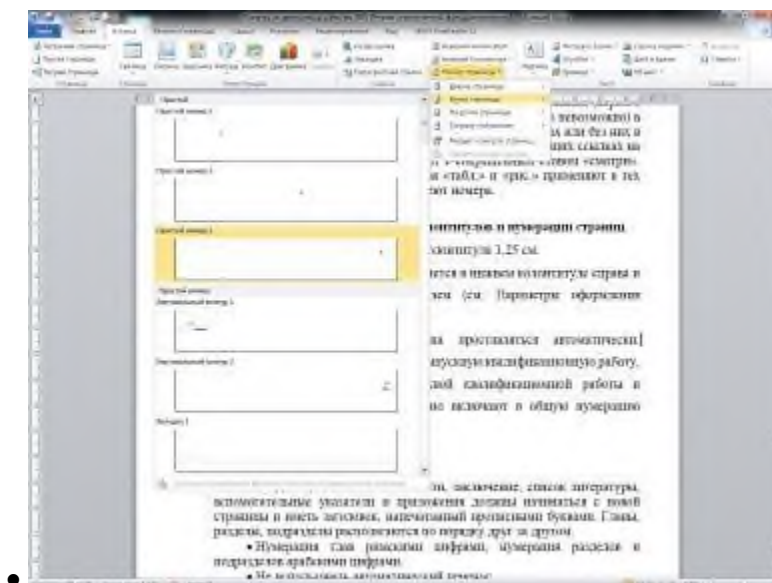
Простой
Простой номер 1
Простой номер 2
Простой номер 3
Простой номер
Вертикальный контур 1
Вертикальный контур 2
Вкладка 1

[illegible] невозможно) в
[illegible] или без них в
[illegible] ссылках на
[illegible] «смотри»
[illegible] «табл.» и «рис.» применяют в тех
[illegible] номера.

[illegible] колонтитулов и нумерации страниц.
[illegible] колонтитула 1,25 см.
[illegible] в нижнем колонтитуле справа в
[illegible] (см. Параметры оформления
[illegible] проставляются автоматически
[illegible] выпускную квалификационную работу,
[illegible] квалификационной работы в
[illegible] включают в общую нумерацию

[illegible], заключение, список литературы, вспомогательные указатели и приложения должны начинаться с новой страницы и иметь заголовок, напечатанный прописными буквами. Главы, разделы, подразделы располагаются по порядку друг за другом.

• Нумерация глав римскими цифрами, нумерация разделов и подразделов арабскими цифрами.

• Не использовать автоматический перенос